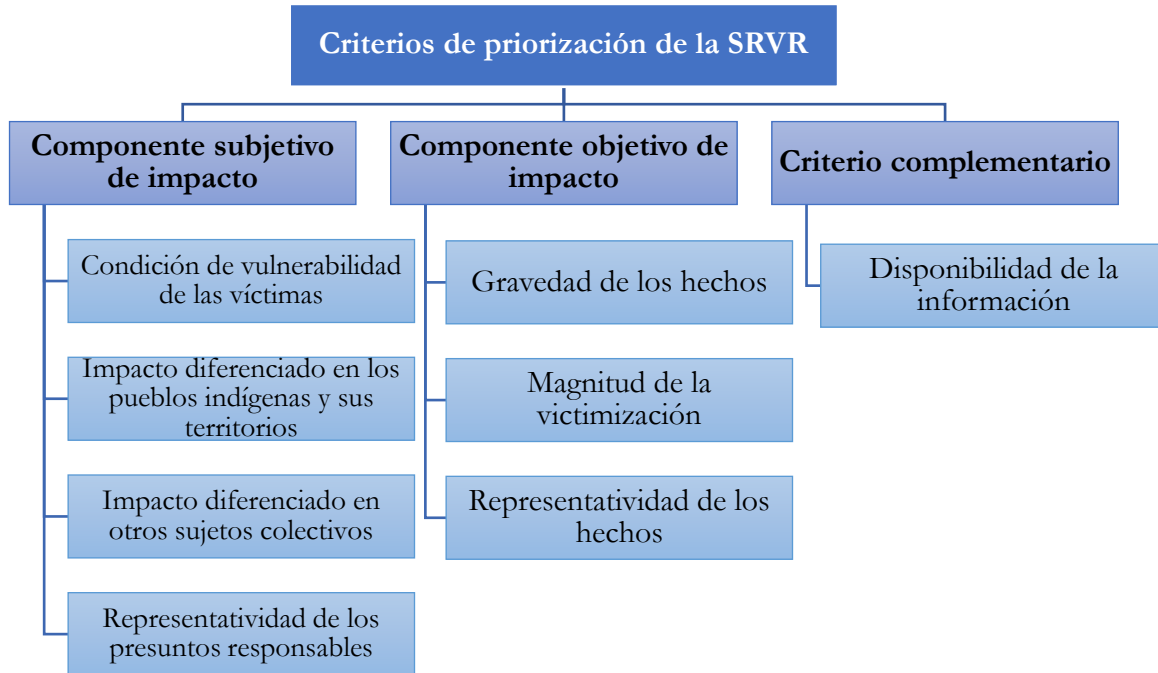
Criterios de priorización de la SRVR

Componente subjetivo de impacto

Condición de vulnerabilidad de las víctimas

Impacto diferenciado en los pueblos indígenas y sus territorios

Impacto diferenciado en otros sujetos colectivos

Representatividad de los presuntos responsables

Componente objetivo de impacto

Gravedad de los hechos

Magnitud de la victimización

Representatividad de los hechos

Criterio complementario

Disponibilidad de la información